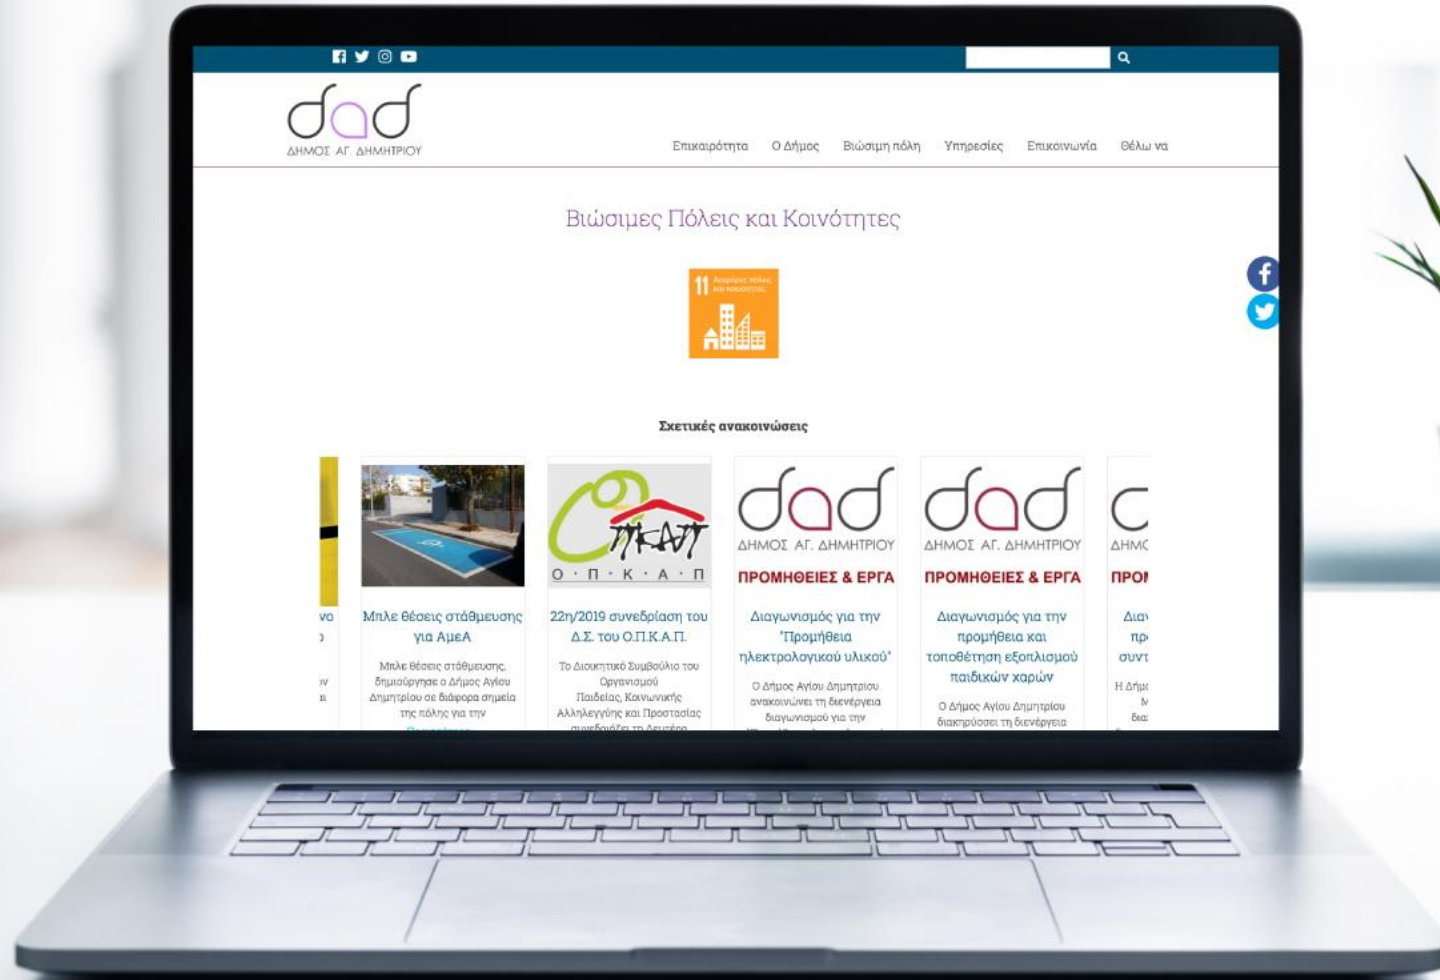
dad
ΔΗΜΟΣ ΑΓ. ΔΗΜΗΤΡΙΟΥ

Επικαιρότητα Ο Δήμος Βιώσιμη πόλη Υπηρεσίες Επικοινωνία Θέλω να

Βιώσιμες Πόλεις και Κοινότητες

11

Σχετικές ανακοινώσεις

Μπλε θέσεις στάθμευσης για ΑμεΑ

Μπλε θέσεις στάθμευσης, δημιούργησε ο Δήμος Αγίου Δημητρίου σε διάφορα σημεία της πόλης για την

ΟΠΚΑΠ
Ο · Π · Κ · Α · Π

22η/2019 συνεδρίαση του Δ.Σ. του Ο.Π.Κ.Α.Π.

Το Διοικητικό Συμβούλιο του Οργανισμού Παιδείας, Κοινωνικής Αλληλεγγύης και Προστασίας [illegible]

dad
ΔΗΜΟΣ ΑΓ. ΔΗΜΗΤΡΙΟΥ
ΠΡΟΜΗΘΕΙΕΣ & ΕΡΓΑ

Διαγωνισμός για την "Προμήθεια ηλεκτρολογικού υλικού"

Ο Δήμος Αγίου Δημητρίου ανακοινώνει τη διενέργεια διαγωνισμού για την

dad
ΔΗΜΟΣ ΑΓ. ΔΗΜΗΤΡΙΟΥ
ΠΡΟΜΗΘΕΙΕΣ & ΕΡΓΑ

Διαγωνισμός για την προμήθεια και τοποθέτηση εξοπλισμού παιδικών χαρών

Ο Δήμος Αγίου Δημητρίου διακηρύσσει τη διενέργεια